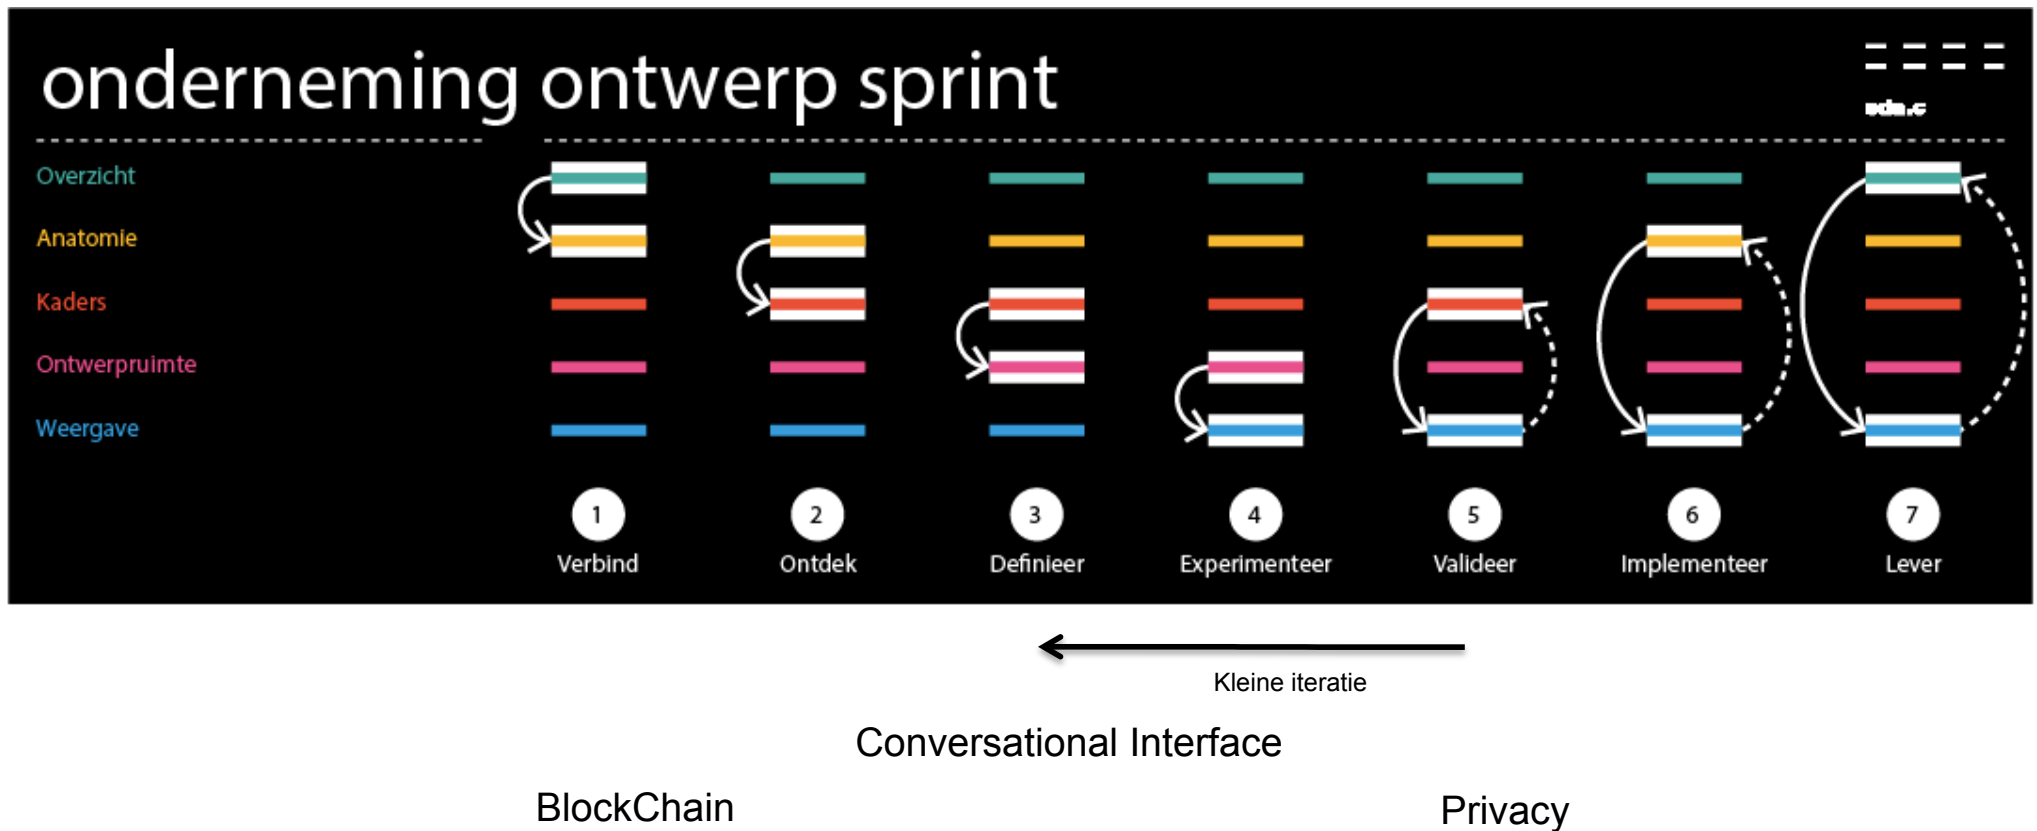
onderneming ontwerp sprint

Overzicht
Anatomie
Kaders
Ontwerpruimte
Weergave

1
Verbind

2
Ontdek

3
Definieer

4
Experimenteer

5
Valideer

6
Implementeer

7
Lever

Kleine iteratie

Conversational Interface

BlockChain

Privacy